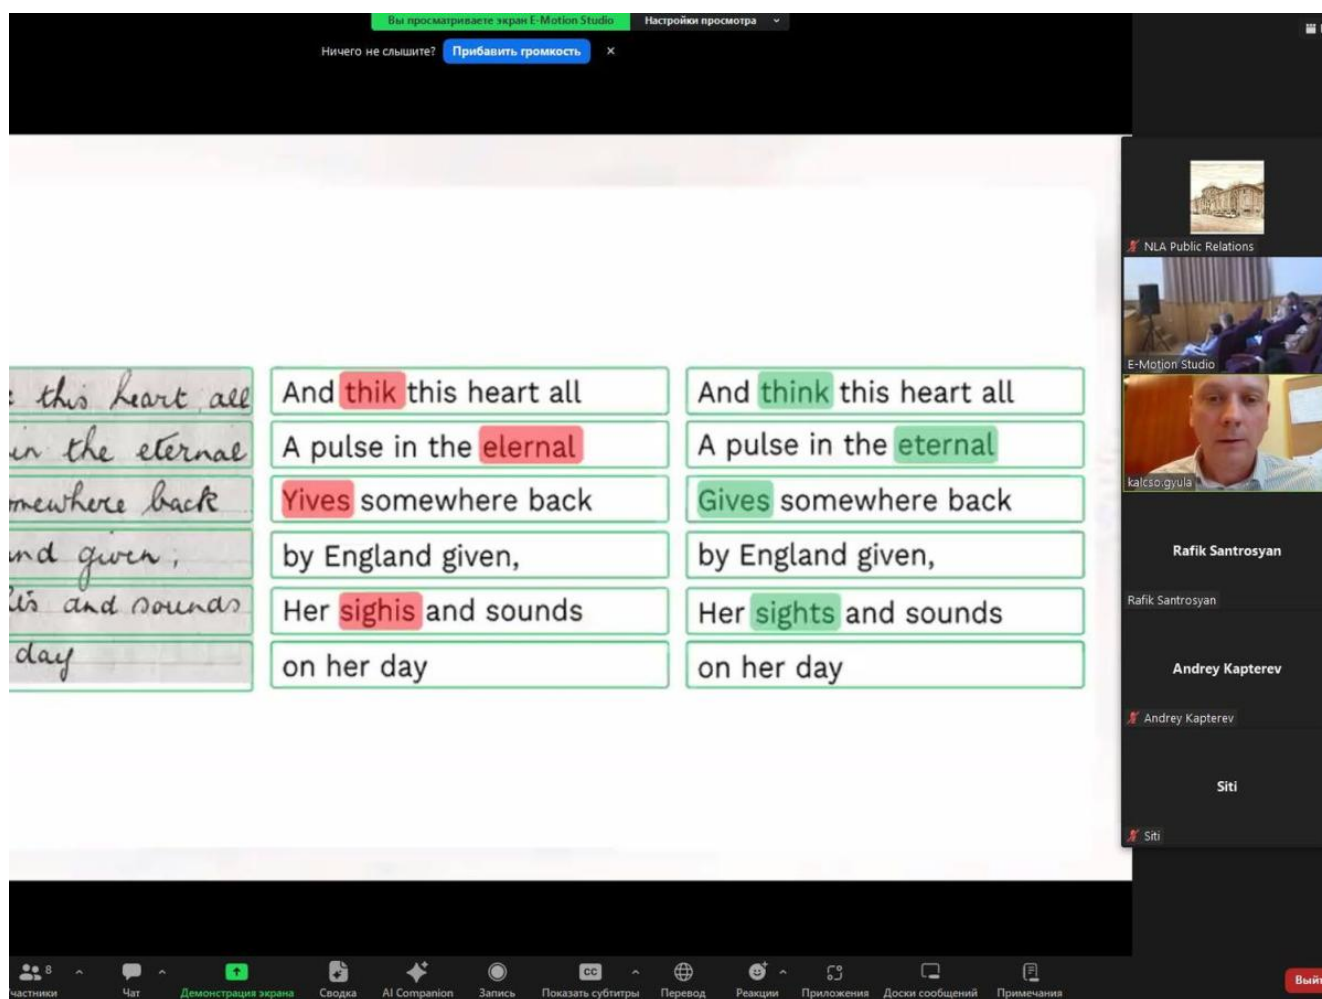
Вы просматриваете экран E-Motion Studio
Настройки просмотра

Ничего не слышите? Прибавить громкость ×

| this heart all | And thik this heart all | And think this heart all |
|---|---|---|
| in the eternal | A pulse in the elernal | A pulse in the eternal |
| mewhere back | Yives somewhere back | Gives somewhere back |
| nd given, | by England given, | by England given, |
| ts and sounds | Her sighis and sounds | Her sights and sounds |
| day | on her day | on her day |

NLA Public Relations

E-Motion Studio

kalcso.gyula

Rafik Santrosyan

Rafik Santrosyan

Andrey Kapterev

Andrey Kapterev

Siti

Siti

8 Участники
Чат
Демонстрация экрана
Сводка
AI Companion
Запись
CC Показать субтитры
Перевод
Реакции
Приложения
Доски сообщений
Примечания
Выйти